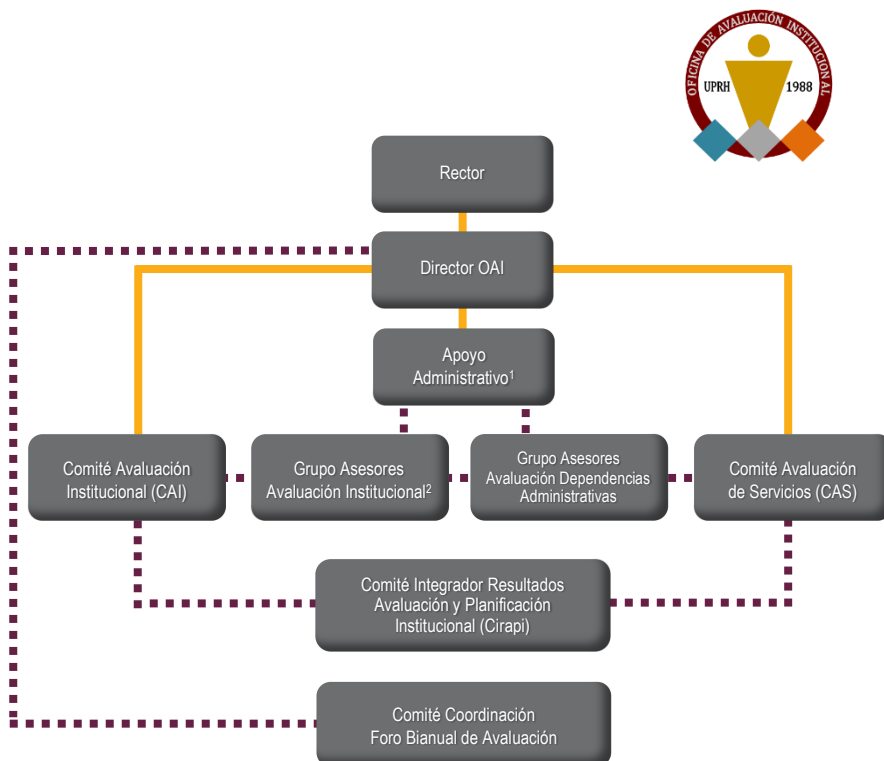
OFICINA DE AVALUACIÓN INSTITUCIONAL
UPRH 1988

Rector

Director OAI

Apoyo Administrativo$^1$

Comité Avaluación Institucional (CAI)

Grupo Asesores Avaluación Institucional$^2$

Grupo Asesores Avaluación Dependencias Administrativas

Comité Avaluación de Servicios (CAS)

Comité Integrador Resultados Avaluación y Planificación Institucional (Cirapi)

Comité Coordinación Foro Bianual de Avaluación